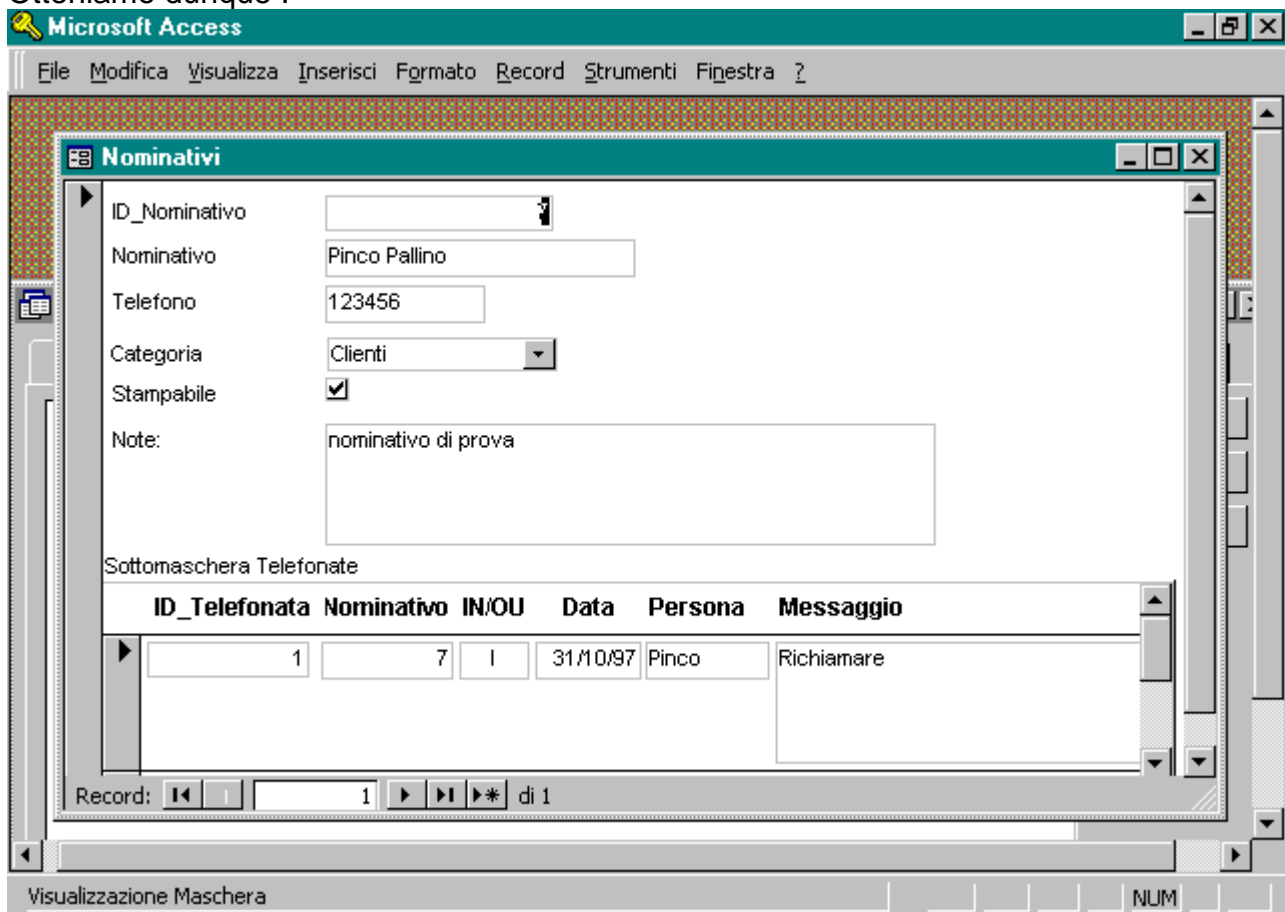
Otteniamo dunque :

Microsoft Access

File Modifica Visualizza Inserisci Formato Record Strumenti Finestra ?

Nominativi

ID_Nominativo 7
Nominativo Pinco Pallino
Telefono 123456
Categoria Clienti
Stampabile ☑
Note: nominativo di prova

Sottomaschera Telefonate

| ID_Telefonata | Nominativo | IN/OU | Data | Persona | Messaggio |
|---|---|---|---|---|---|
| 1 | 7 | I | 31/10/97 | Pinco | Richiamare |

Record: 1 di 1

Visualizzazione Maschera NUM